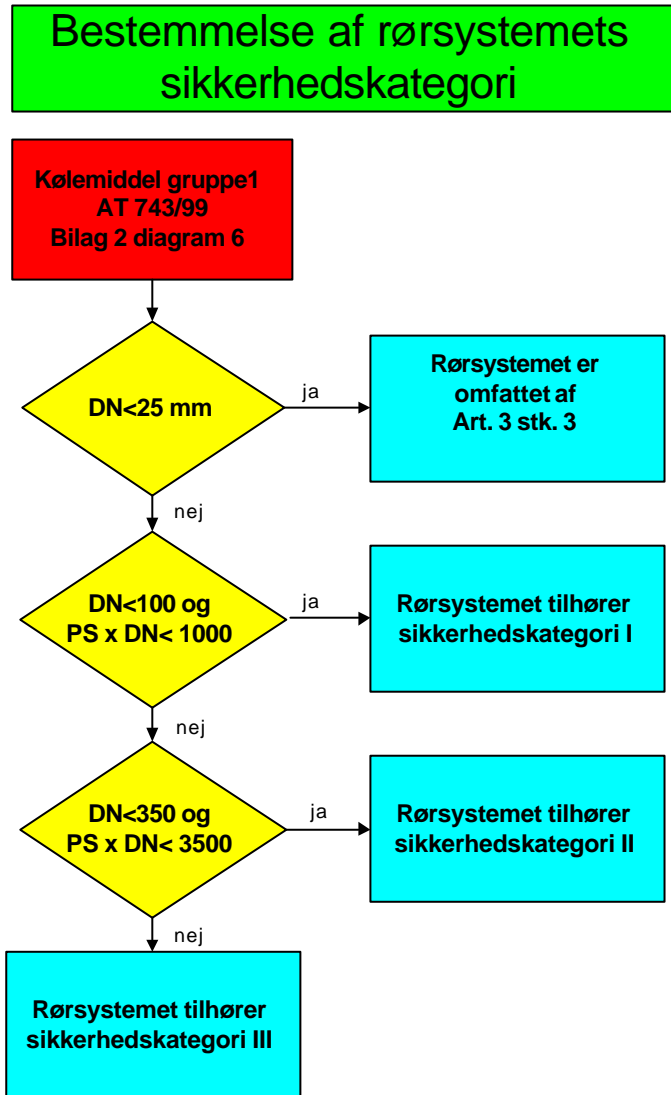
Bestemmelse af rørsystemets sikkerhedskategori

Kølemiddel gruppe1
AT 743/99
Bilag 2 diagram 6

DN<25 mm

ja

Rørsystemet er omfattet af Art. 3 stk. 3

nej

DN<100 og
PS x DN< 1000

ja

Rørsystemet tilhører sikkerhedskategori I

nej

DN<350 og
PS x DN< 3500

ja

Rørsystemet tilhører sikkerhedskategori II

nej

Rørsystemet tilhører sikkerhedskategori III